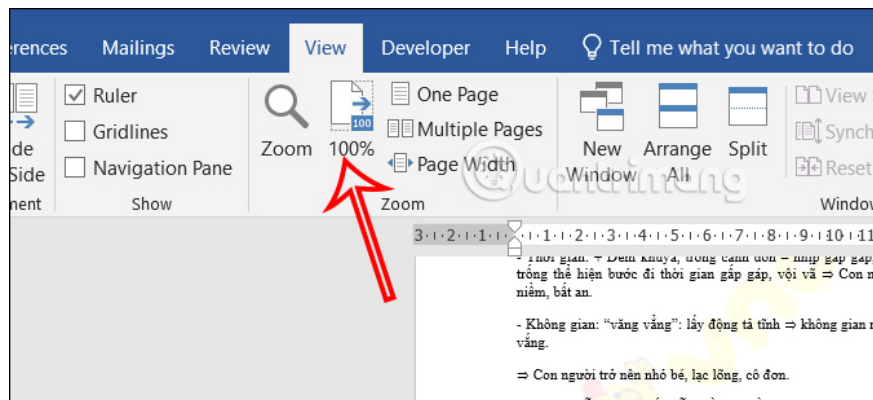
erences Mailings Review View Developer Help Tell me what you want to do

de Side

Ruler
Gridlines
Navigation Pane

ment Show

Zoom 100%

One Page
Multiple Pages
Page Width

Zoom

New Window
Arrange All
Split

View
Synch
Reset

Window

3 · 1 · 2 · 1 · 1 · 1 · · · 1 · 1 · 2 · 1 · 3 · 1 · 4 · 1 · 5 · 1 · 6 · 1 · 7 · 1 · 8 · 1 · 9 · 1 · 10 · 1 · 11

- Thời gian: + Đêm khuya, trống canh dồn = nhịp gấp gáp, trống thể hiện bước đi thời gian gấp gáp, vội vã ⇒ Con n niềm, bất an.

- Không gian: "văng vẳng": lấy động tả tĩnh ⇒ không gian r vắng.

⇒ Con người trở nên nhỏ bé, lạc lõng, cô đơn.

Quantrimang